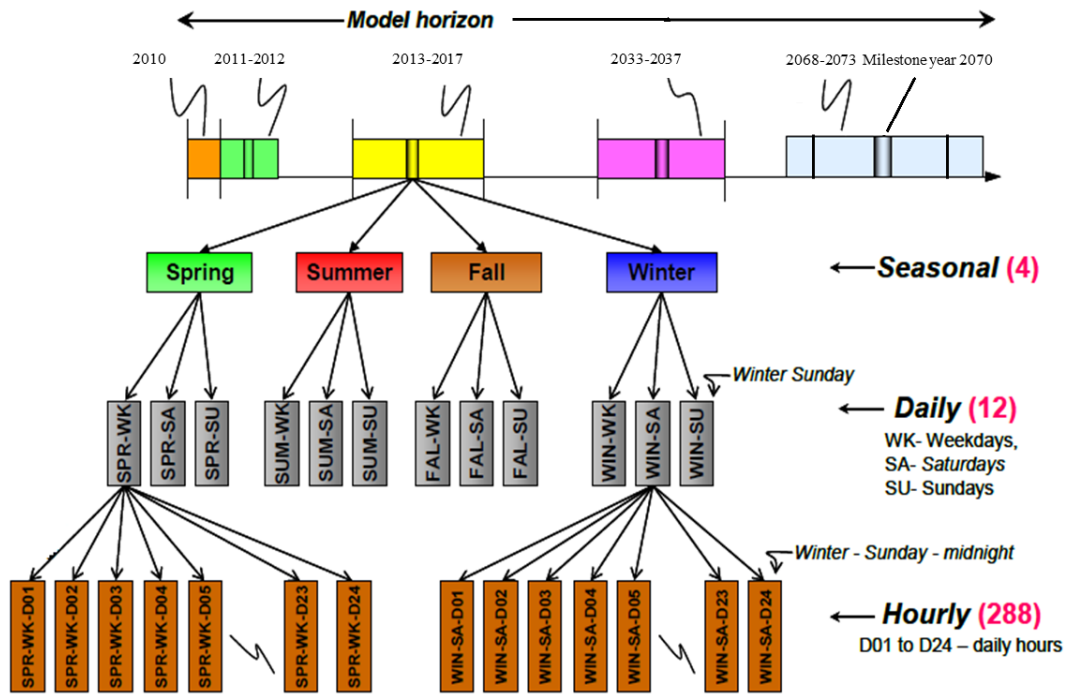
Model horizon

2010
2011-2012
2013-2017
2033-2037
2068-2073 Milestone year 2070

Spring
Summer
Fall
Winter

Seasonal (4)

Winter Sunday

SPR-WK
SPR-SA
SPR-SU
SUM-WK
SUM-SA
SUM-SU
FAL-WK
FAL-SA
FAL-SU
WIN-WK
WIN-SA
WIN-SU

Daily (12)
WK- Weekdays,
SA- Saturdays
SU- Sundays

Winter - Sunday - midnight

SPR-WK-D01
SPR-WK-D02
SPR-WK-D03
SPR-WK-D04
SPR-WK-D05
SPR-WK-D23
SPR-WK-D24
WIN-SA-D01
WIN-SA-D02
WIN-SA-D03
WIN-SA-D04
WIN-SA-D05
WIN-SA-D23
WIN-SA-D24

Hourly (288)
D01 to D24 – daily hours